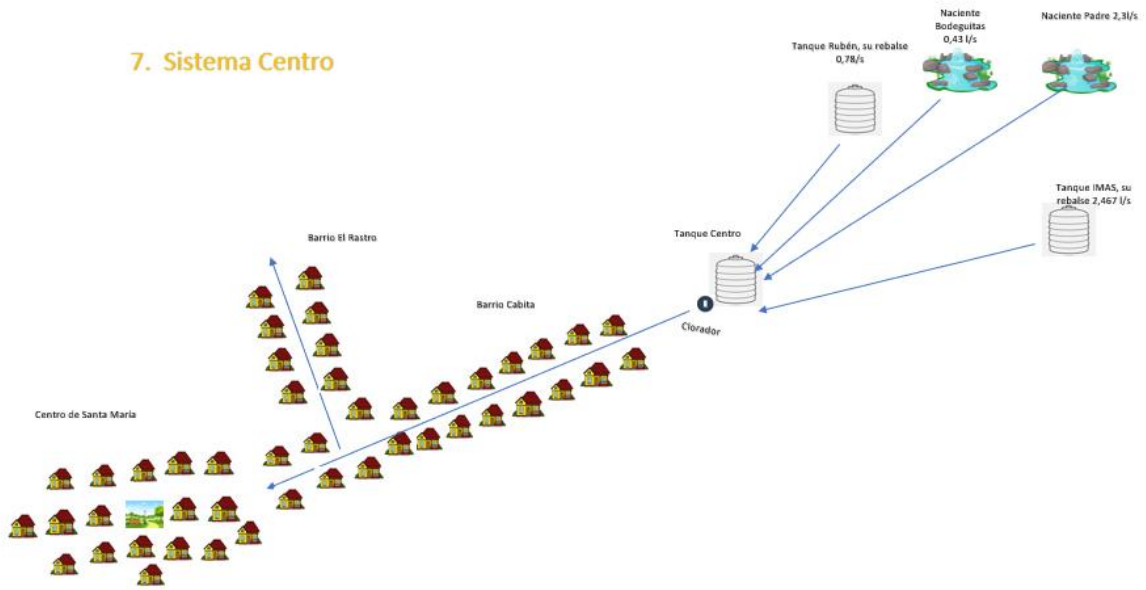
7. Sistema Centro

Tanque Rubén, su rebalse 0,78/s

Naciente Bodeguitas 0,43 l/s

Naciente Padre 2,3l/s

Tanque IMAS, su rebalse 2,467 l/s

Tanque Centro

Clorador

Barrio El Rastro

Barrio Cabita

Centro de Santa María